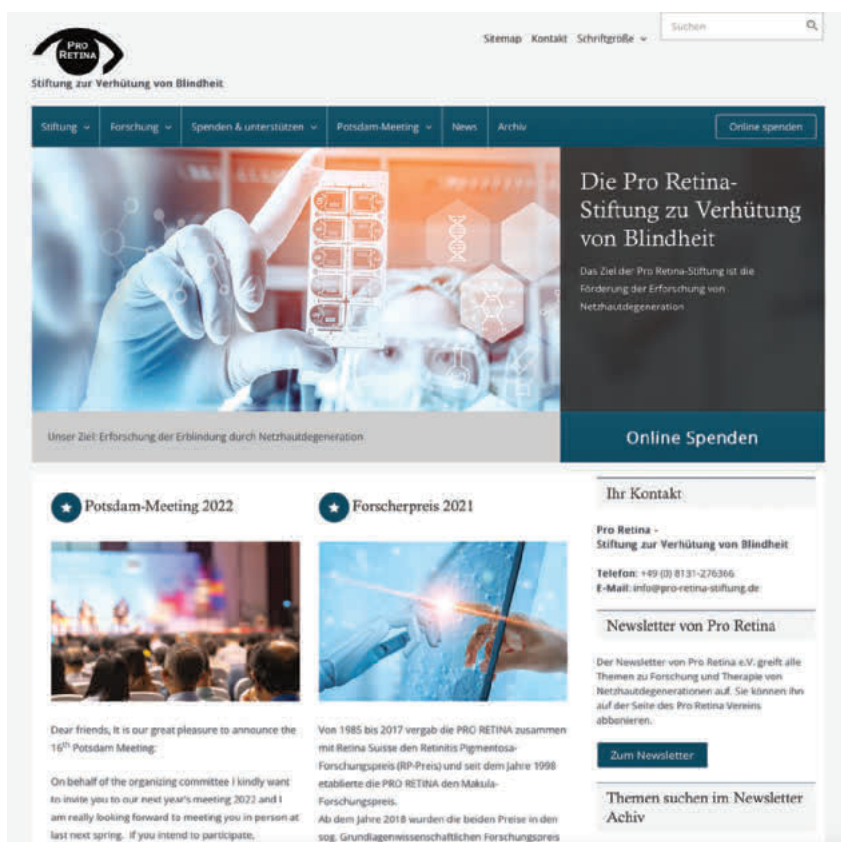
PRO RETINA

Stiftung zur Verhütung von Blindheit

Sitemap Kontakt Schriftgröße

Suchen

Stiftung Forschung Spenden & unterstützen Potsdam-Meeting News Archiv Online spenden

Die Pro Retina-Stiftung zu Verhütung von Blindheit

Das Ziel der Pro Retina-Stiftung ist die Förderung der Erforschung von Netzhautdegeneration

Unser Ziel: Erforschung der Erblindung durch Netzhautdegeneration

Online Spenden

Potsdam-Meeting 2022

Dear friends, It is our great pleasure to announce the 16$^{th}$ Potsdam Meeting:

On behalf of the organizing committee I kindly want to invite you to our next year's meeting 2022 and I am really looking forward to meeting you in person at last next spring. If you intend to participate,

Forscherpreis 2021

Von 1985 bis 2017 vergab die PRO RETINA zusammen mit Retina Suisse den Retinitis Pigmentosa-Forschungspreis (RP-Preis) und seit dem Jahre 1998 etablierte die PRO RETINA den Makula-Forschungspreis.

Ab dem Jahre 2018 wurden die beiden Preise in den sog. Grundlagenwissenschaftlichen Forschungspreis

Ihr Kontakt

Pro Retina - Stiftung zur Verhütung von Blindheit

Telefon: +49 (0) 8131-276366
E-Mail: info@pro-retina-stiftung.de

Newsletter von Pro Retina

Der Newsletter von Pro Retina e.V. greift alle Themen zu Forschung und Therapie von Netzhautdegenerationen auf. Sie können ihn auf der Seite des Pro Retina Vereins abbonieren.

Zum Newsletter

Themen suchen im Newsletter Achiv